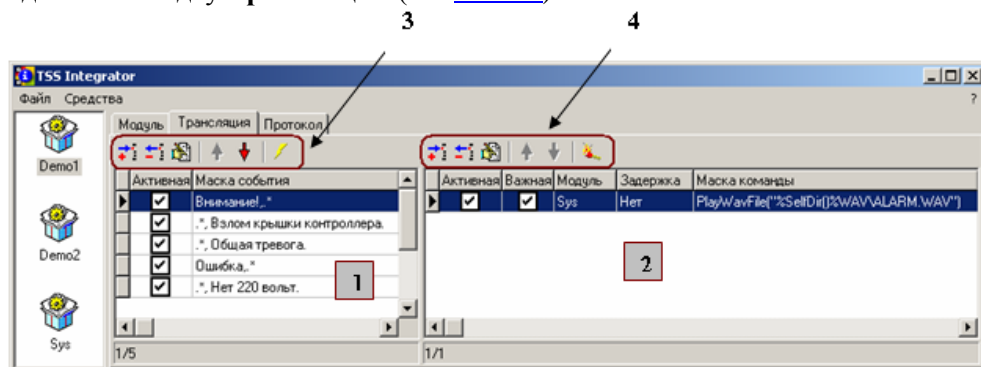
3 4

TSS Integrator

Файл Средства ?

Demo1

Demo2

Sys

Модуль Трансляция Протокол

| | Активная | Маска события |
|---|---|---|
| ▶ | ✔ | Внимание!,.* |
| | ✔ | .*, Взлом крышки контроллера. |
| | ✔ | .*, Общая тревога. |
| | ✔ | Ошибка,.* |
| | ✔ | .*, Нет 220 вольт. |

1

1/5

| | Активная | Важная | Модуль | Задержка | Маска команды |
|---|---|---|---|---|---|
| ▶ | ✔ | ✔ | Sys | Нет | PlayWavFile("%SelfDir()%WAV\ALARM.WAV") |

2

1/1